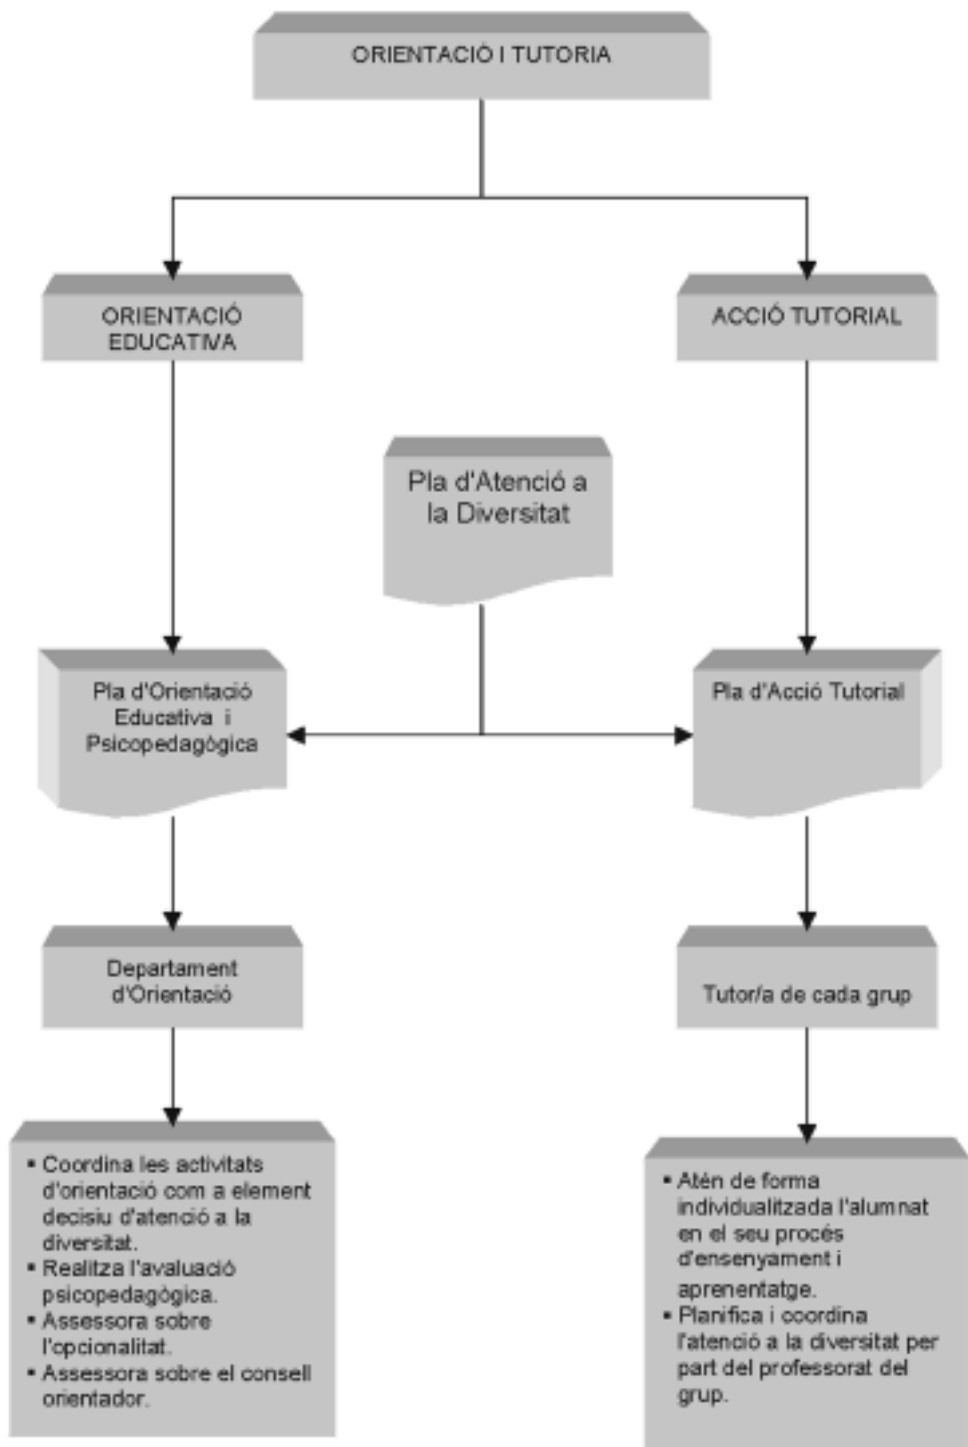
ORIENTACIÓ I TUTORIA

ORIENTACIÓ EDUCATIVA

ACCIÓ TUTORIAL

Pla d'Atenció a la Diversitat

Pla d'Orientació Educativa i Psicopedagògica

Pla d'Acció Tutorial

Departament d'Orientació

Tutor/a de cada grup

• Coordina les activitats d'orientació com a element decisiu d'atenció a la diversitat.
• Realitza l'avaluació psicopedagògica.
• Assessora sobre l'opcionalitat.
• Assessora sobre el consell orientador.

• Atén de forma individualitzada l'alumnat en el seu procés d'ensenyament i aprenentatge.
• Planifica i coordina l'atenció a la diversitat per part del professorat del grup.